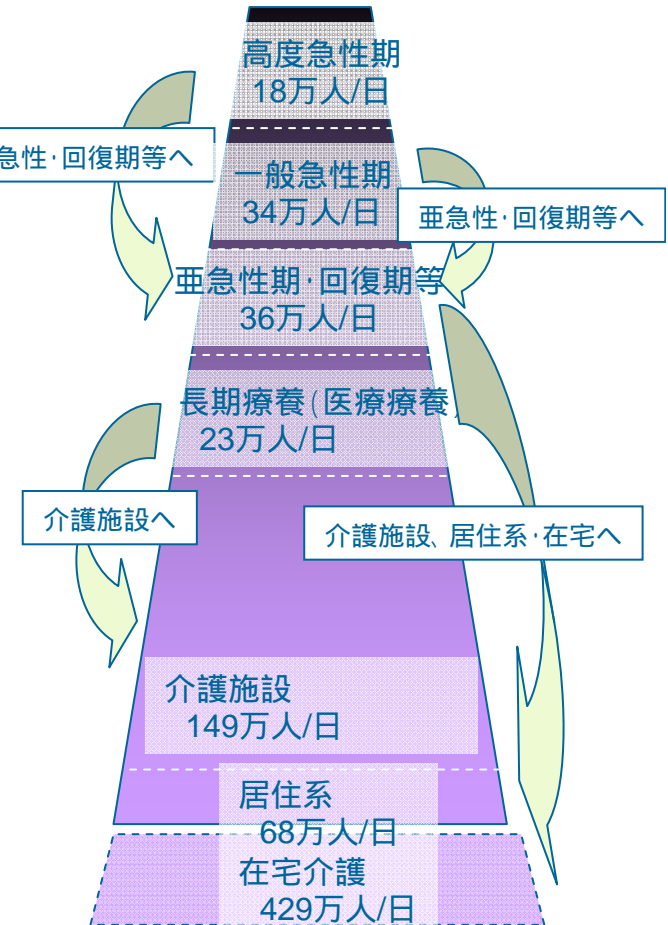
高度急性期
18万人/日

急性·回復期等へ

一般急性期
34万人/日

亜急性·回復期等へ

亜急性期·回復期等
36万人/日

長期療養(医療療養)
23万人/日

介護施設へ

介護施設、居住系·在宅へ

介護施設
149万人/日

居住系
68万人/日

在宅介護
429万人/日